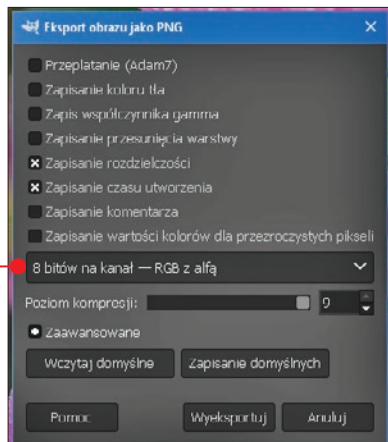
Eksport obrazu jako PNG

Przeplatanie (Adam7)
Zapisanie koloru tła
Zapis współczynnika gamma
Zapisanie przesunięcia warstwy
Zapisanie rozdzielczości
Zapisanie czasu utworzenia
Zapisanie komentarza
Zapisanie wartości kolorów dla przezroczystych pikseli

8 bitów na kanał — RGB z alfą

Poziom kompresji: 9

Zaawansowane

Wczytaj domyślne
Zapisanie domyślnych

Pomoc
Wyeksportuj
Anuluj